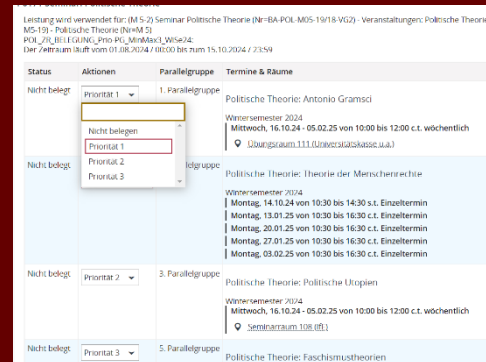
Leistung wird verwendet für: (M 5-2) Seminar Politische Theorie (Nr=BA-POL-M05-19/18-VG2) - Veranstaltungen: Politische Theorie M5-19) - Politische Theorie (Nr=M 5)
POL_ZR_BELEGUNG_Prio PG_MinMax1_WiSe24:
Der Zeitraum läuft vom 01.08.2024 / 00:00 bis zum 15.10.2024 / 23:59

| Status | Aktionen | Parallelgruppe | Termine & Räume |
|---|---|---|---|
| Nicht belegt | Priorität 1 / Nicht belegen / Priorität 1 / Priorität 2 / Priorität 3 | 1. Parallelgruppe | Politische Theorie: Antonio Gramsci<br>Wintersemester 2024<br>Mittwoch, 16.10.24 - 05.02.25 von 10:00 bis 12:00 c.t. wöchentlich<br>Übungsraum 111 (Universitätskasse u.a.) |
| Nicht belegt | | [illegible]elgruppe | Politische Theorie: Theorie der Menschenrechte<br>Wintersemester 2024<br>Montag, 14.10.24 von 10:30 bis 14:30 s.t. Einzeltermin<br>Montag, 13.01.25 von 10:30 bis 16:30 c.t. Einzeltermin<br>Montag, 20.01.25 von 10:30 bis 16:30 c.t. Einzeltermin<br>Montag, 27.01.25 von 10:30 bis 16:30 c.t. Einzeltermin<br>Montag, 03.02.25 von 10:30 bis 16:30 c.t. Einzeltermin |
| Nicht belegt | Priorität 2 | 3. Parallelgruppe | Politische Theorie: Politische Utopien<br>Wintersemester 2024<br>Mittwoch, 16.10.24 - 05.02.25 von 10:00 bis 12:00 c.t. wöchentlich<br>Seminarraum 108 (lft) |
| Nicht belegt | Priorität 3 | 5. Parallelgruppe | Politische Theorie: Faschismustheorien |